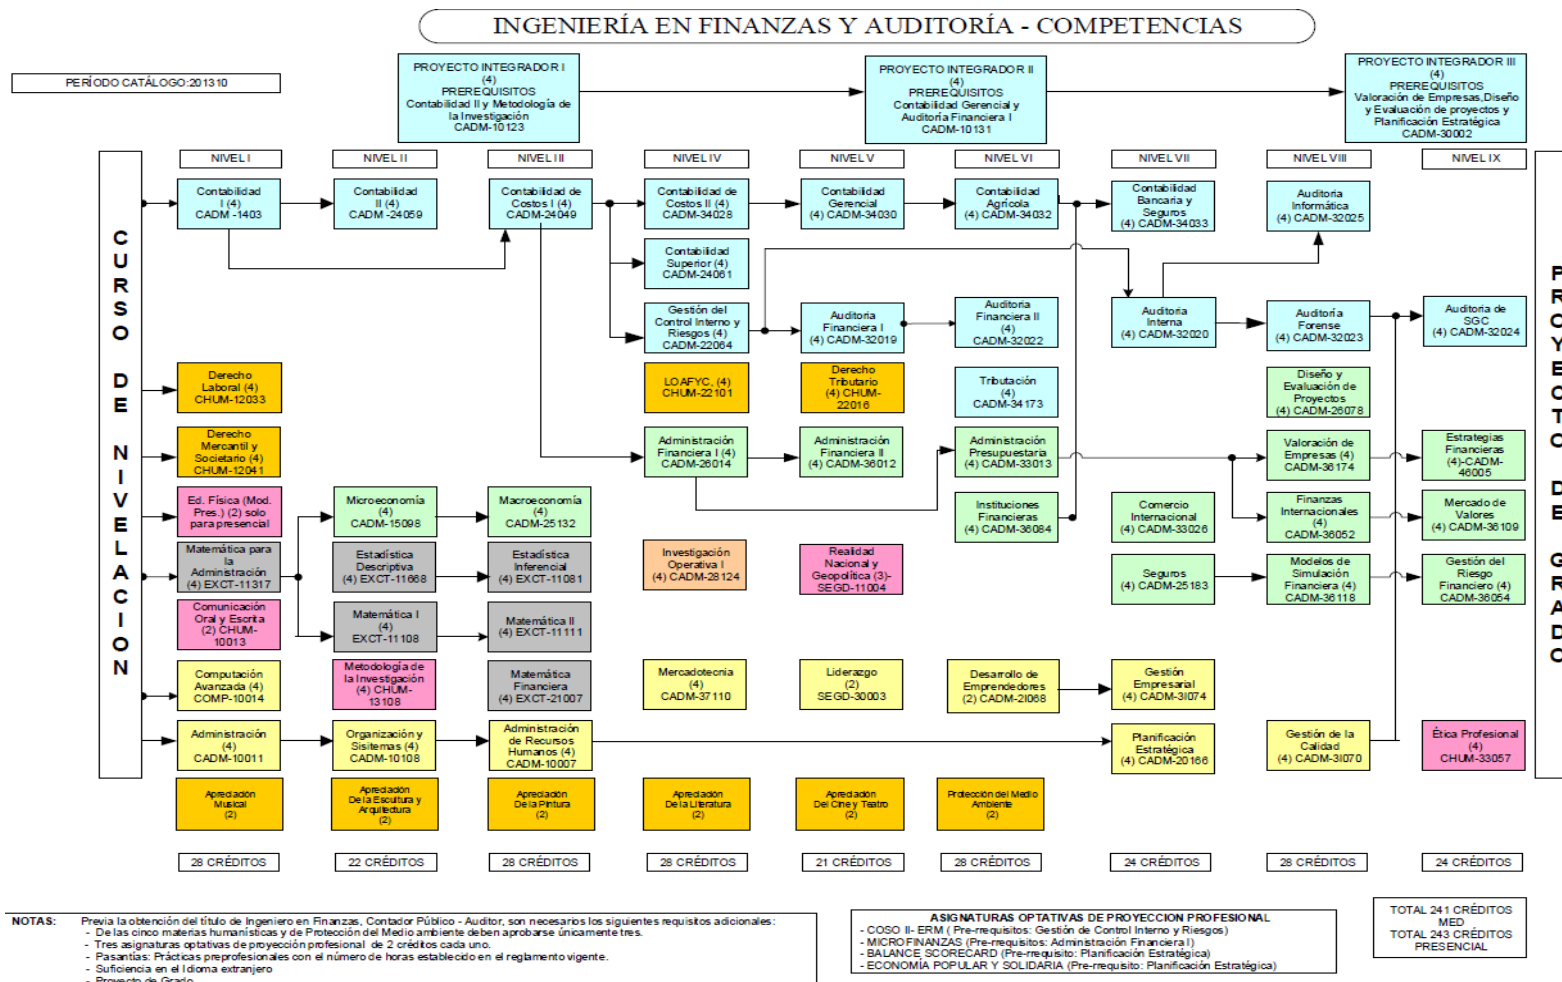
INGENIERÍA EN FINANZAS Y AUDITORÍA - COMPETENCIAS

PERÍODO CATÁLOGO:201310

PROYECTO INTEGRADOR I (4) PREREQUISITOS Contabilidad II y Metodología de la Investigación CADM-10123

PROYECTO INTEGRADOR II (4) PREREQUISITOS Contabilidad Gerencial y Auditoría Financiera I CADM-10131

PROYECTO INTEGRADOR III (4) PREREQUISITOS Valoración de Empresas,Diseño y Evaluación de proyectos y Planificación Estratégica CADM-30002

NIVEL I

NIVEL II

NIVEL III

NIVEL IV

NIVEL V

NIVEL VI

NIVEL VII

NIVEL VIII

NIVEL IX

CURSO DE NIVELACION

Contabilidad I (4) CADM -1403

Contabilidad II (4) CADM -24059

Contabilidad de Costos I (4) CADM-24049

Contabilidad de Costos II (4) CADM-34028

Contabilidad Gerencial (4) CADM-34030

Contabilidad Agrícola (4) CADM-34032

Contabilidad Bancaria y Seguros (4) CADM-34033

Auditoría Informática (4) CADM-32025

Contabilidad Superior (4) CADM-24061

Gestión del Control Interno y Riesgos (4) CADM-22064

Auditoría Financiera I (4) CADM-32019

Auditoría Financiera II (4) CADM-32022

Auditoría Interna (4) CADM-32020

Auditoría Forense (4) CADM-32023

Auditoría de SGC (4) CADM-32024

Derecho Laboral (4) CHUM-12033

LOAFYC, (4) CHUM-22101

Derecho Tributario (4) CHUM-22016

Tributación (4) CADM-34173

Diseño y Evaluación de Proyectos (4) CADM-26078

Derecho Mercantil y Societario (4) CHUM-12041

Administración Financiera I (4) CADM-26014

Administración Financiera II (4) CADM-36012

Administración Presupuestaria (4) CADM-33013

Valoración de Empresas (4) CADM-36174

Estrategias Financieras (4)-CADM-46005

Ed. Física (Mod. Pres.) (2) solo para presencial

Microeconomía (4) CADM-15098

Macroeconomía (4) CADM-25132

Instituciones Financieras (4) CADM-36084

Comercio Internacional (4) CADM-33026

Finanzas Internacionales (4) CADM-36052

Mercado de Valores (4) CADM-36109

Matemática para la Administración (4) EXCT-11317

Estadística Descriptiva (4) EXCT-11668

Estadística Inferencial (4) EXCT-11081

Investigación Operativa I (4) CADM-28124

Realidad Nacional y Geopolítica (3)- SEGD-11004

Seguros (4) CADM-25183

Modelos de Simulación Financiera (4) CADM-36118

Gestión del Riesgo Financiero (4) CADM-36054

Comunicación Oral y Escrita (2) CHUM-10013

Matemática I (4) EXCT-11108

Matemática II (4) EXCT-11111

Computación Avanzada (4) COMP-10014

Metodología de la Investigación (4) CHUM-13108

Matemática Financiera (4) EXCT-21007

Mercadotecnia (4) CADM-37110

Liderazgo (2) SEGD-30003

Desarrollo de Emprendedores (2) CADM-21068

Gestión Empresarial (4) CADM-31074

Administración (4) CADM-10011

Organización y Sistemas (4) CADM-10108

Administración de Recursos Humanos (4) CADM-10007

Planificación Estratégica (4) CADM-20166

Gestión de la Calidad (4) CADM-31070

Ética Profesional (4) CHUM-33057

Apreciación Musical (2)

Apreciación De la Escultura y Arquitectura (2)

Apreciación De la Pintura (2)

Apreciación De la Literatura (2)

Apreciación Del Cine y Teatro (2)

Protección del Medio Ambiente (2)

28 CRÉDITOS

22 CRÉDITOS

28 CRÉDITOS

28 CRÉDITOS

21 CRÉDITOS

28 CRÉDITOS

24 CRÉDITOS

28 CRÉDITOS

24 CRÉDITOS

PROYECTO DE GRADO

NOTAS: Previa la obtención del título de Ingeniero en Finanzas, Contador Público - Auditor, son necesarios los siguientes requisitos adicionales:
- De las cinco materias humanísticas y de Protección del Medio ambiente deben aprobarse únicamente tres.
- Tres asignaturas optativas de proyección profesional de 2 créditos cada uno.
- Pasantías: Prácticas preprofesionales con el número de horas establecido en el reglamento vigente.
- Suficiencia en el Idioma extranjero
- Proyecto de Grado

ASIGNATURAS OPTATIVAS DE PROYECCION PROFESIONAL
- COSO II- ERM ( Pre-requisitos: Gestión de Control Interno y Riesgos)
- MICROFINANZAS (Pre-requisitos: Administración Financiera I)
- BALANCE SCORECARD (Pre-requisito: Planificación Estratégica)
- ECONOMÍA POPULAR Y SOLIDARIA (Pre-rrequisito: Planificación Estratégica)

TOTAL 241 CRÉDITOS MED
TOTAL 243 CRÉDITOS PRESENCIAL